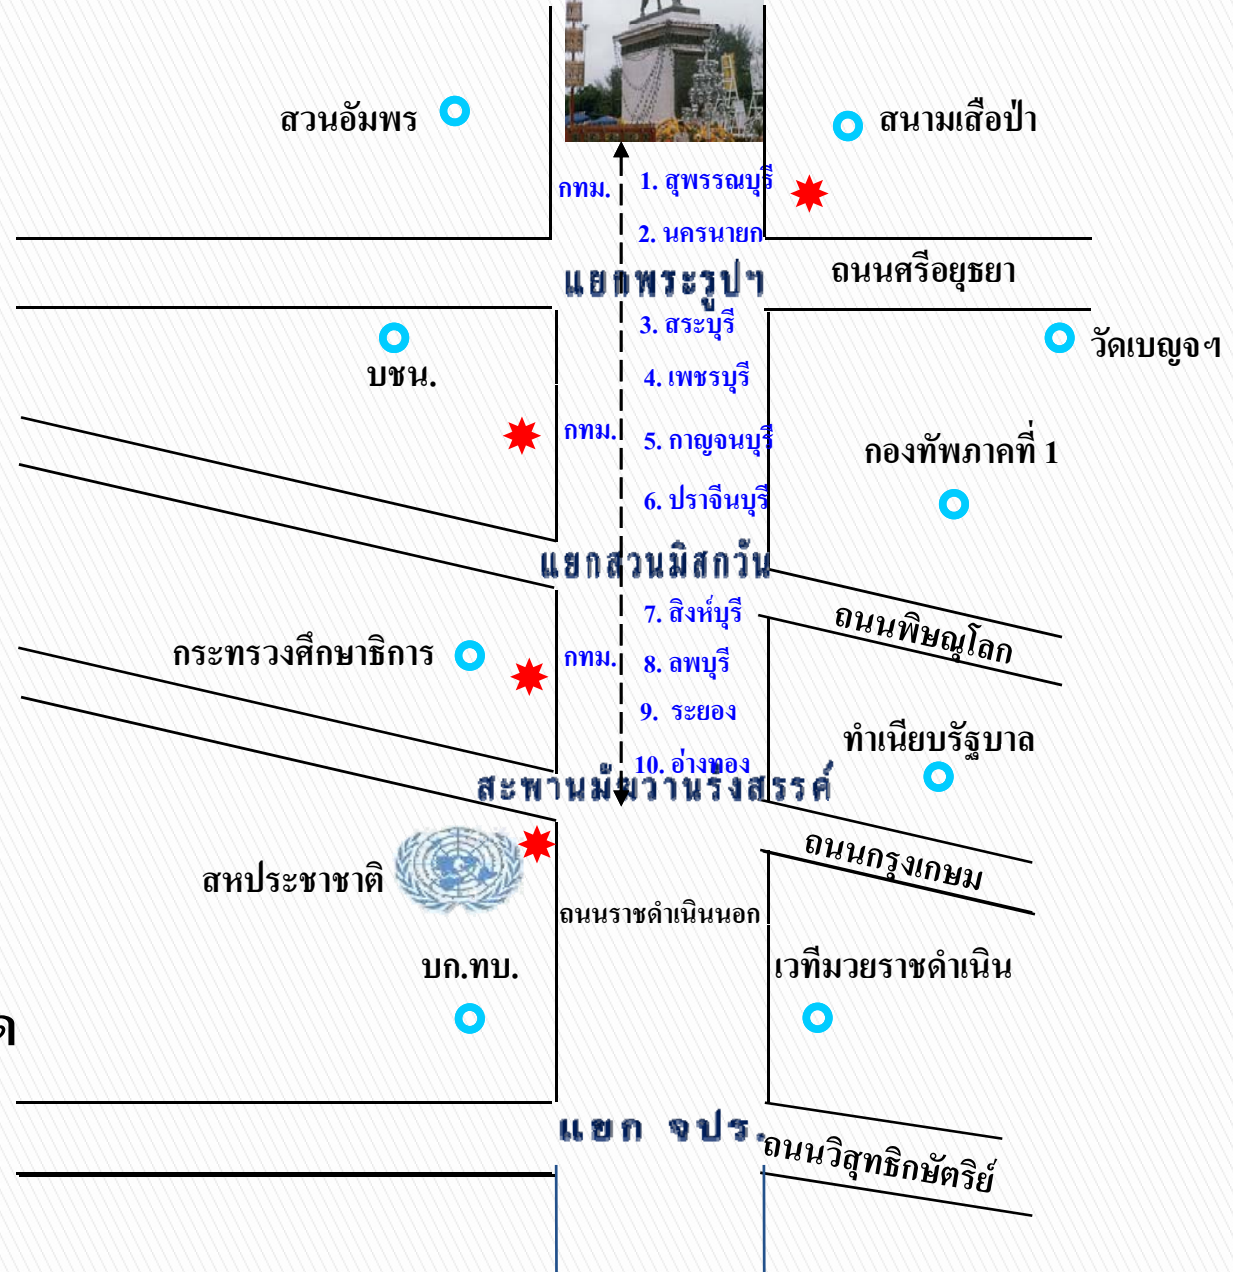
สวนอัมพร

สนามเสือป่า

กทม.

1. สุพรรณบุรี

2. นครนายก

แยกพระรูปฯ

ถนนศรีอยุธยา

3. สระบุรี

วัดเบญจฯ

บชน.

4. เพชรบุรี

กทม.

5. กาญจนบุรี

กองทัพภาคที่ 1

6. ปราจีนบุรี

แยกสวนมิสกวัน

7. สิงห์บุรี

ถนนพิษณุโลก

กระทรวงศึกษาธิการ

กทม.

8. ลพบุรี

9. ระยอง

ทำเนียบรัฐบาล

10. อ่างทอง

สะพานมัฆวานรังสรรค์

ถนนกรุงเกษม

สหประชาชาติ

ถนนราชดำเนินนอก

บก.ทบ.

เวทีมวยราชดำเนิน

ด

แยก จปร.

ถนนวิสุทธิกษัตริย์